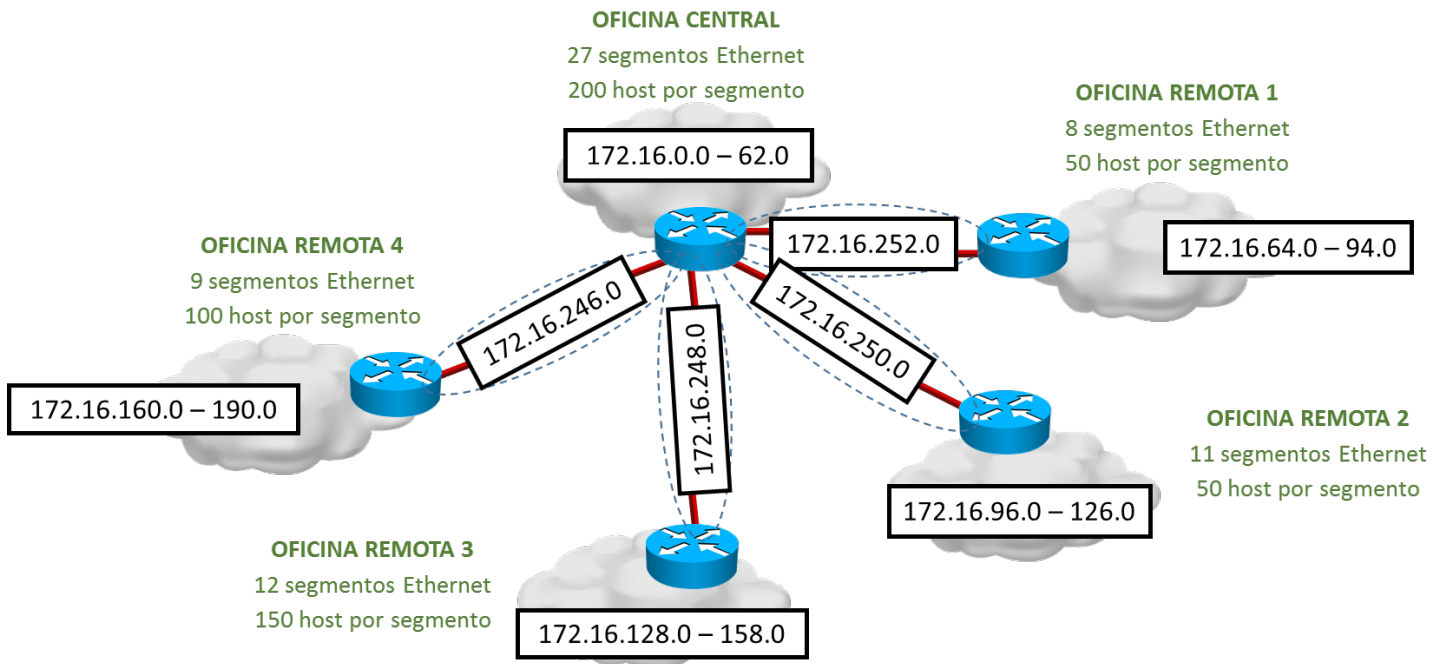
OFICINA CENTRAL
27 segmentos Ethernet
200 host por segmento

172.16.0.0 – 62.0

OFICINA REMOTA 1
8 segmentos Ethernet
50 host por segmento

172.16.252.0

172.16.64.0 – 94.0

OFICINA REMOTA 4
9 segmentos Ethernet
100 host por segmento

172.16.246.0

172.16.160.0 – 190.0

172.16.248.0

172.16.250.0

OFICINA REMOTA 2
11 segmentos Ethernet
50 host por segmento

172.16.96.0 – 126.0

OFICINA REMOTA 3
12 segmentos Ethernet
150 host por segmento

172.16.128.0 – 158.0